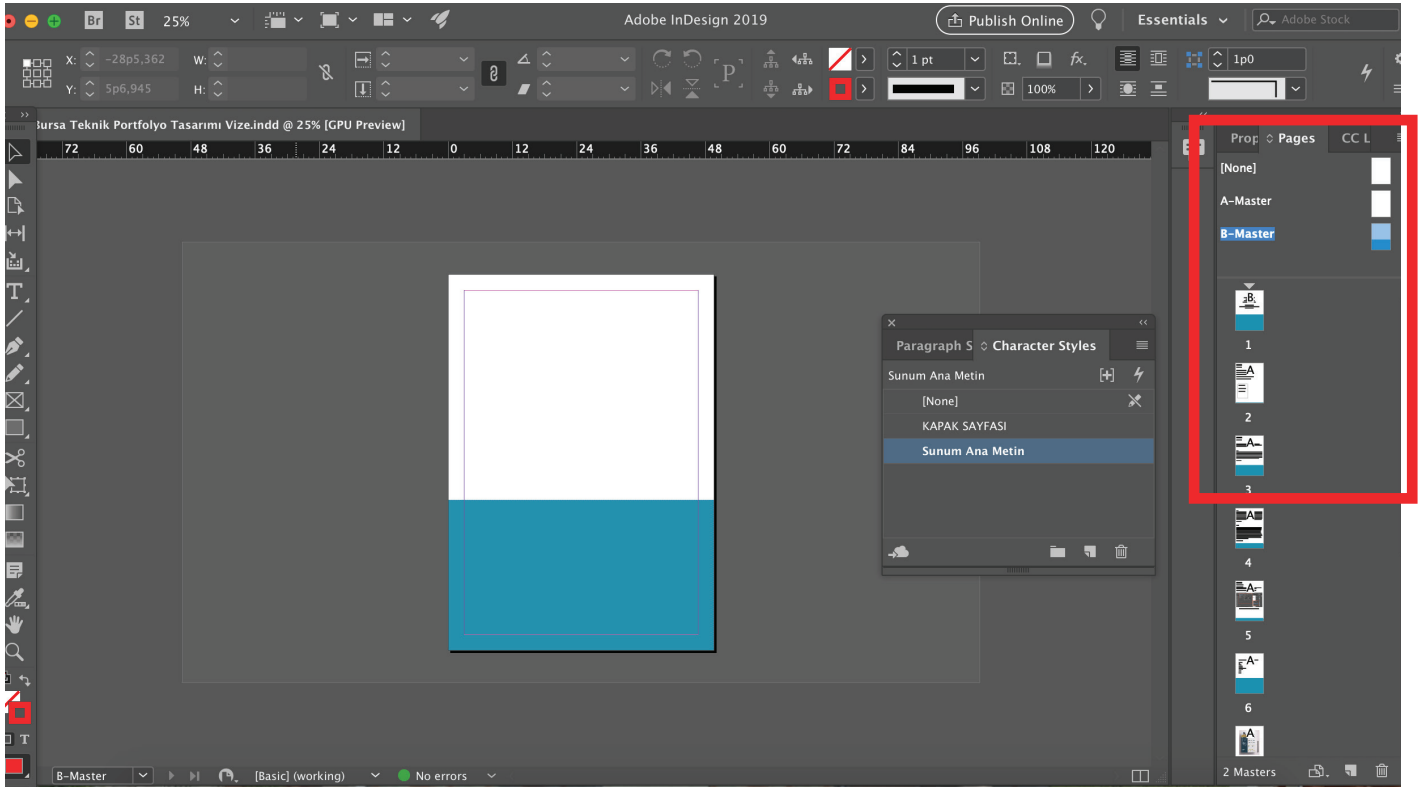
Br St 25%

Adobe InDesign 2019

Publish Online

Essentials

Adobe Stock

X: -28p5,362 W:

Y: 5p6,945 H:

1 pt

100%

1p0

Bursa Teknik Portfolyo Tasarımı Vize.indd @ 25% [GPU Preview]

72 60 48 36 24 12 0 12 24 36 48 60 72 84 96 108 120

Prop Pages CC L

[None]

A-Master

B-Master

1

2

3

4

5

6

2 Masters

Paragraph S Character Styles

Sunum Ana Metin

[None]

KAPAK SAYFASI

Sunum Ana Metin

B-Master

[Basic] (working)

No errors